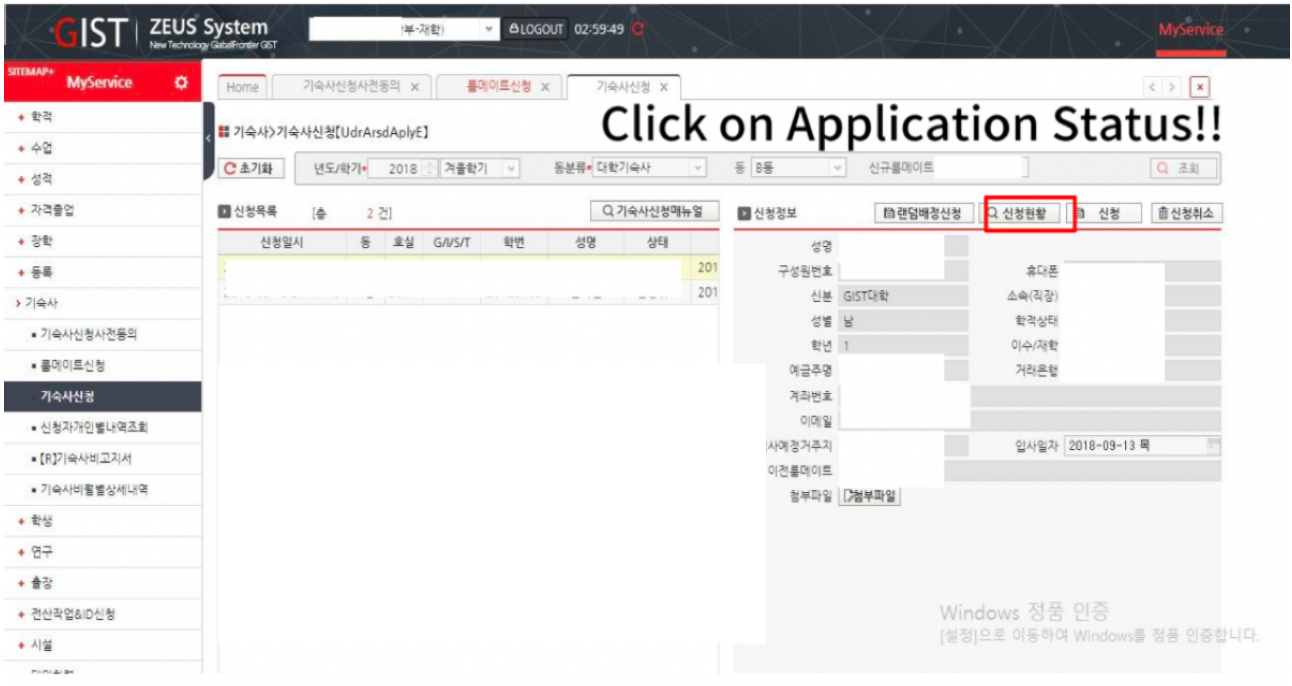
GIST | ZEUS System
New Technology GlobalFrontier GIST

부-재학) LOGOUT 02:59:49

MyService

SITEMAP+ MyService

+ 학적
+ 수업
+ 성적
+ 자격졸업
+ 장학
+ 등록
> 기숙사
▪ 기숙사신청사전동의
▪ 룸메이트신청
기숙사신청
▪ 신청자개인별내역조회
▪ [R]기숙사비고지서
▪ 기숙사비월별상세내역
+ 학생
+ 연구
+ 출장
+ 전산작업&ID신청
+ 시설

Home | 기숙사신청사전동의 × | 룸메이트신청 × | 기숙사신청 ×

기숙사>기숙사신청[UdrArsdAplyE]

Click on Application Status!!

초기화 | 년도/학기 2018 겨울학기 | 동분류 대학기숙사 | 동 B동 | 신규룸메이트 | 조회

신청목록 [총 2 건] | 기숙사신청매뉴얼

| 신청일시 | 동 | 호실 | G/I/S/T | 학번 | 성명 | 상태 |
|---|---|---|---|---|---|---|
| | | | | | | 201 |
| | | | | | | 201 |

신청정보 | 랜덤배정신청 | 신청현황 | 신청 | 신청취소

성명
구성원번호 | 휴대폰
신분 GIST대학 | 소속(직장)
성별 남 | 학적상태
학년 1 | 이수/재학
예금주명 | 거래은행
계좌번호
이메일
사예정거주지 | 입사일자 2018-09-13 목
이전룸메이트
첨부파일 첨부파일

Windows 정품 인증
[설정]으로 이동하여 Windows를 정품 인증합니다.